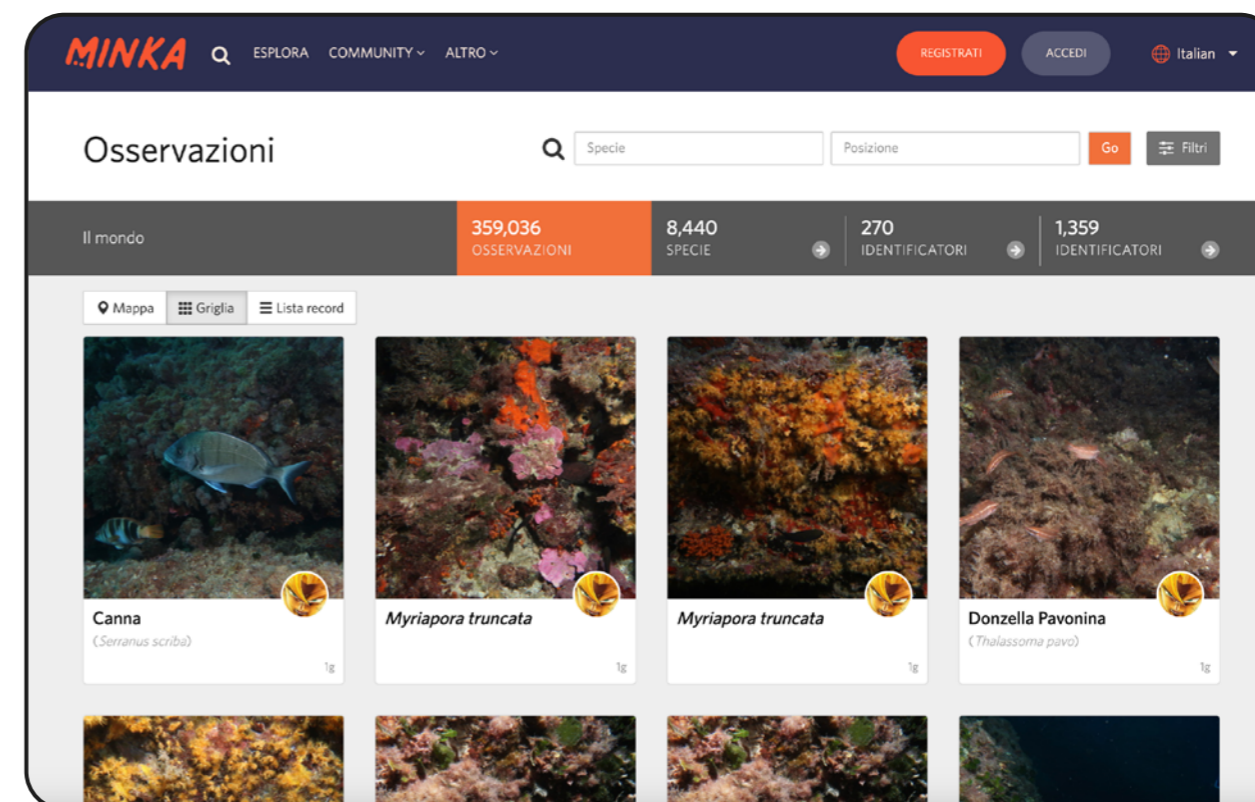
MINKA ESPLORA COMMUNITY ALTRO REGISTRATI ACCEDI Italian

Osservazioni

Specie Posizione Go Filtri

Il mondo

359,036 OSSERVAZIONI

8,440 SPECIE

270 IDENTIFICATORI

1,359 IDENTIFICATORI

Mappa Griglia Lista record

Canna
(Serranus scriba)
1g

Myriapora truncata
1g

Myriapora truncata
1g

Donzella Pavonina
(Thalassoma pavo)
1g